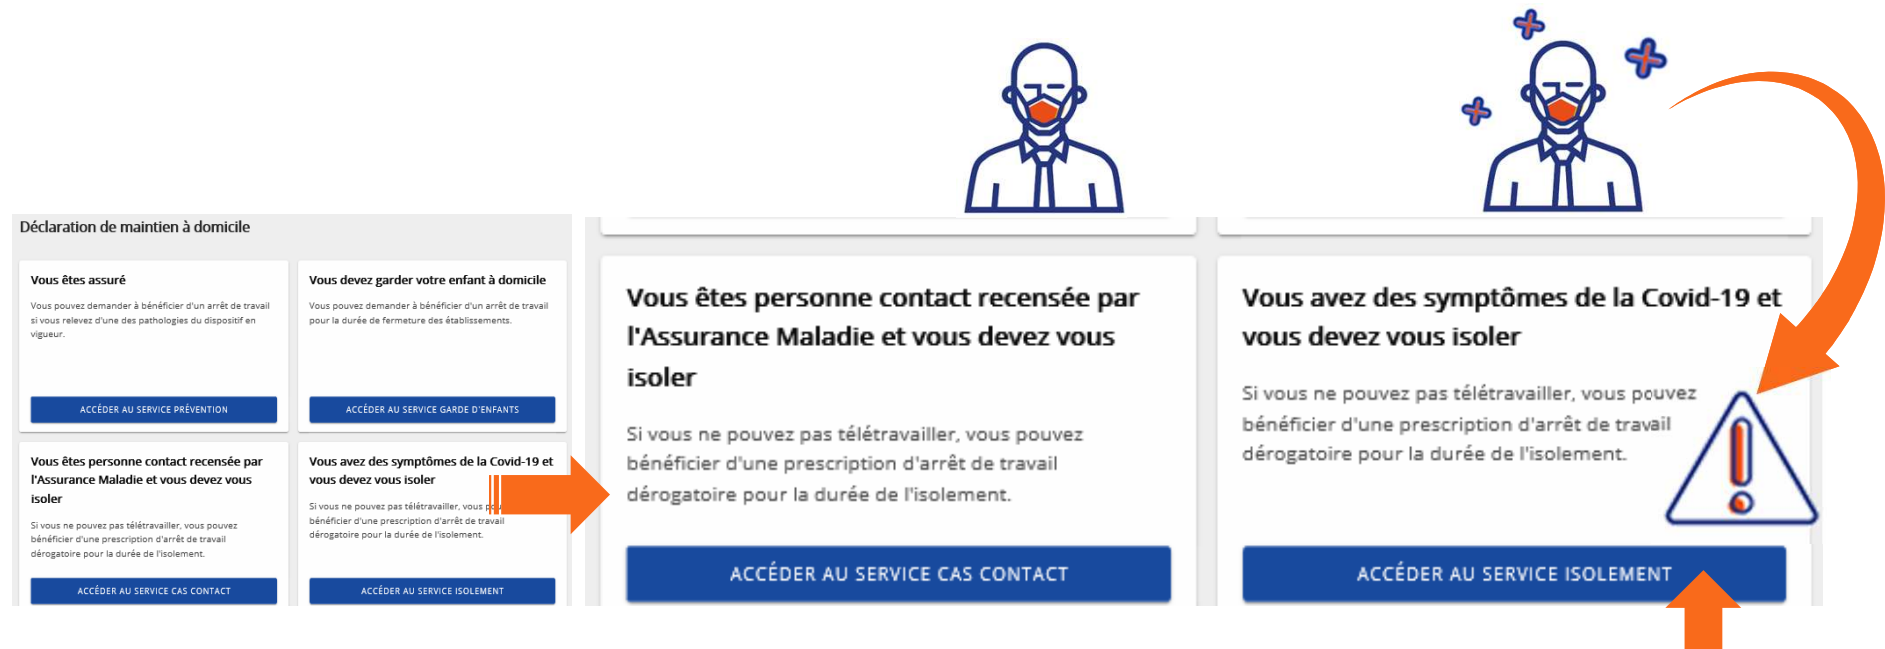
Déclaration de maintien à domicile

Vous êtes assuré

Vous pouvez demander à bénéficier d'un arrêt de travail si vous relevez d'une des pathologies du dispositif en vigueur.

ACCÉDER AU SERVICE PRÉVENTION

Vous devez garder votre enfant à domicile

Vous pouvez demander à bénéficier d'un arrêt de travail pour la durée de fermeture des établissements.

ACCÉDER AU SERVICE GARDE D'ENFANTS

Vous êtes personne contact recensée par l'Assurance Maladie et vous devez vous isoler

Si vous ne pouvez pas télétravailler, vous pouvez bénéficier d'une prescription d'arrêt de travail dérogatoire pour la durée de l'isolement.

ACCÉDER AU SERVICE CAS CONTACT

Vous avez des symptômes de la Covid-19 et vous devez vous isoler

Si vous ne pouvez pas télétravailler, vous p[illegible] bénéficier d'une prescription d'arrêt de travail dérogatoire pour la durée de l'isolement.

ACCÉDER AU SERVICE ISOLEMENT

Vous êtes personne contact recensée par l'Assurance Maladie et vous devez vous isoler

Si vous ne pouvez pas télétravailler, vous pouvez bénéficier d'une prescription d'arrêt de travail dérogatoire pour la durée de l'isolement.

ACCÉDER AU SERVICE CAS CONTACT

Vous avez des symptômes de la Covid-19 et vous devez vous isoler

Si vous ne pouvez pas télétravailler, vous pouvez bénéficier d'une prescription d'arrêt de travail dérogatoire pour la durée de l'isolement.

ACCÉDER AU SERVICE ISOLEMENT